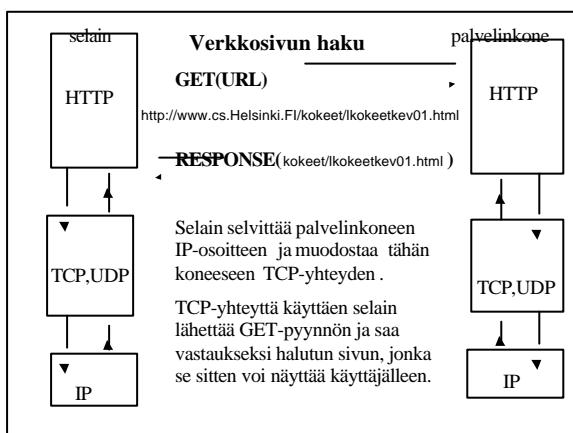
selain

Verkkosivun haku

palvelinkone

HTTP

GET(URL)

http://www.cs.Helsinki.FI/kokeet/lkokeetkev01.html

HTTP

RESPONSE(kokeet/lkokeetkev01.html )

TCP,UDP

Selain selvittää palvelinkoneen IP-osoitteen ja muodostaa tähän koneeseen TCP-yhteyden .

TCP-yhteyttä käyttäen selain lähettää GET-pyynnön ja saa vastaukseksi halutun sivun, jonka se sitten voi näyttää käyttäjälleen.

TCP,UDP

IP

IP